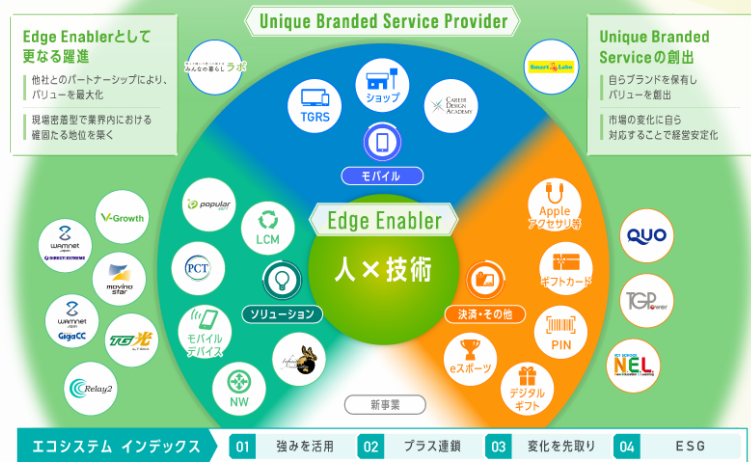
Unique Branded Service Provider

Edge Enablerとして更なる躍進

他社とのパートナーシップにより、バリューを最大化

現場密着型で業界内における確固たる地位を築く

Unique Branded Serviceの創出

自らブランドを保有しバリューを創出

市場の変化に自ら対応することで経営安定化

みんなの暮らしラボ

ショップ

TGRS

CAREER DESIGN ACADEMY

Resort Labo

モバイル

Edge Enabler

人×技術

V-Growth

WAMNET

DIRECT EXTREME

movino star

WAMNET

GigaCC

TG光

Relay2

popular

LCM

PCT

ソリューション

モバイルデバイス

NW

Apple アクセサリ等

ギフトカード

決済・その他

PIN

eスポーツ

デジタルギフト

QUO

TGP

NEL

新事業

エコシステム インデックス

01 強みを活用

02 プラス連鎖

03 変化を先取り

04 ESG